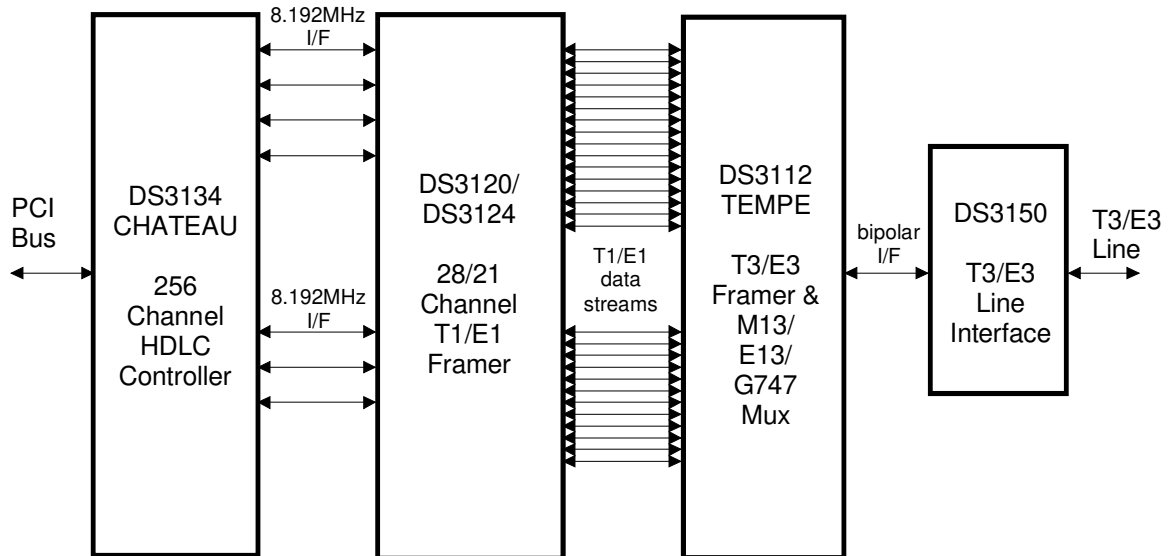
PCI Bus

DS3134 CHATEAU

256 Channel HDLC Controller

8.192MHz I/F

8.192MHz I/F

DS3120/ DS3124

28/21 Channel T1/E1 Framer

T1/E1 data streams

DS3112 TEMPE

T3/E3 Framer & M13/ E13/ G747 Mux

bipolar I/F

DS3150

T3/E3 Line Interface

T3/E3 Line